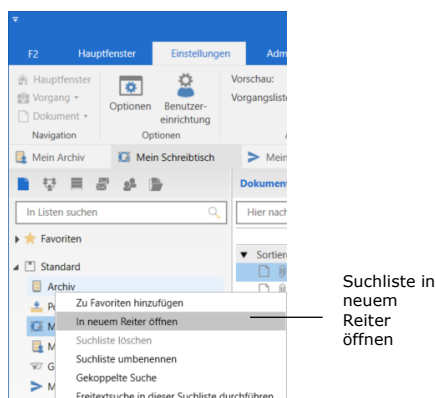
F2
Hauptfenster
Einstellungen
Adm

Hauptfenster
Vorgang
Dokument
Navigation

Optionen
Benutzereinrichtung
Optionen

Vorschau:
Vorgangslist

Mein Archiv
Mein Schreibtisch
Mein

Dokument

In Listen suchen
Hier nach

Favoriten
Standard
Archiv
Sortier

Zu Favoriten hinzufügen
In neuem Reiter öffnen
Suchliste löschen
Suchliste umbenennen
Gekoppelte Suche
Freitextsuche in dieser Suchliste durchführen

Suchliste in neuem Reiter öffnen